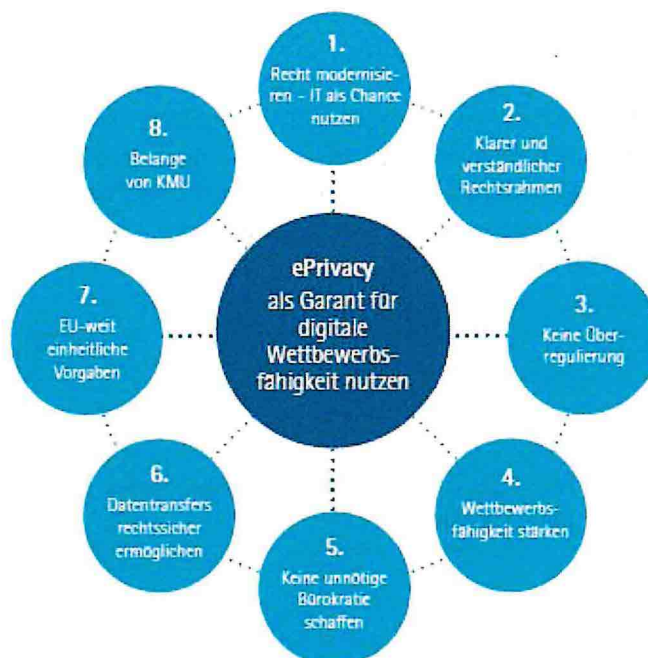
1.
Recht modernisieren – IT als Chance nutzen

2.
Klarer und verständlicher Rechtsrahmen

3.
Keine Überregulierung

4.
Wettbewerbsfähigkeit stärken

5.
Keine unnötige Bürokratie schaffen

6.
Datentransfers rechtssicher ermöglichen

7.
EU-weit einheitliche Vorgaben

8.
Belange von KMU

ePrivacy als Garant für digitale Wettbewerbsfähigkeit nutzen